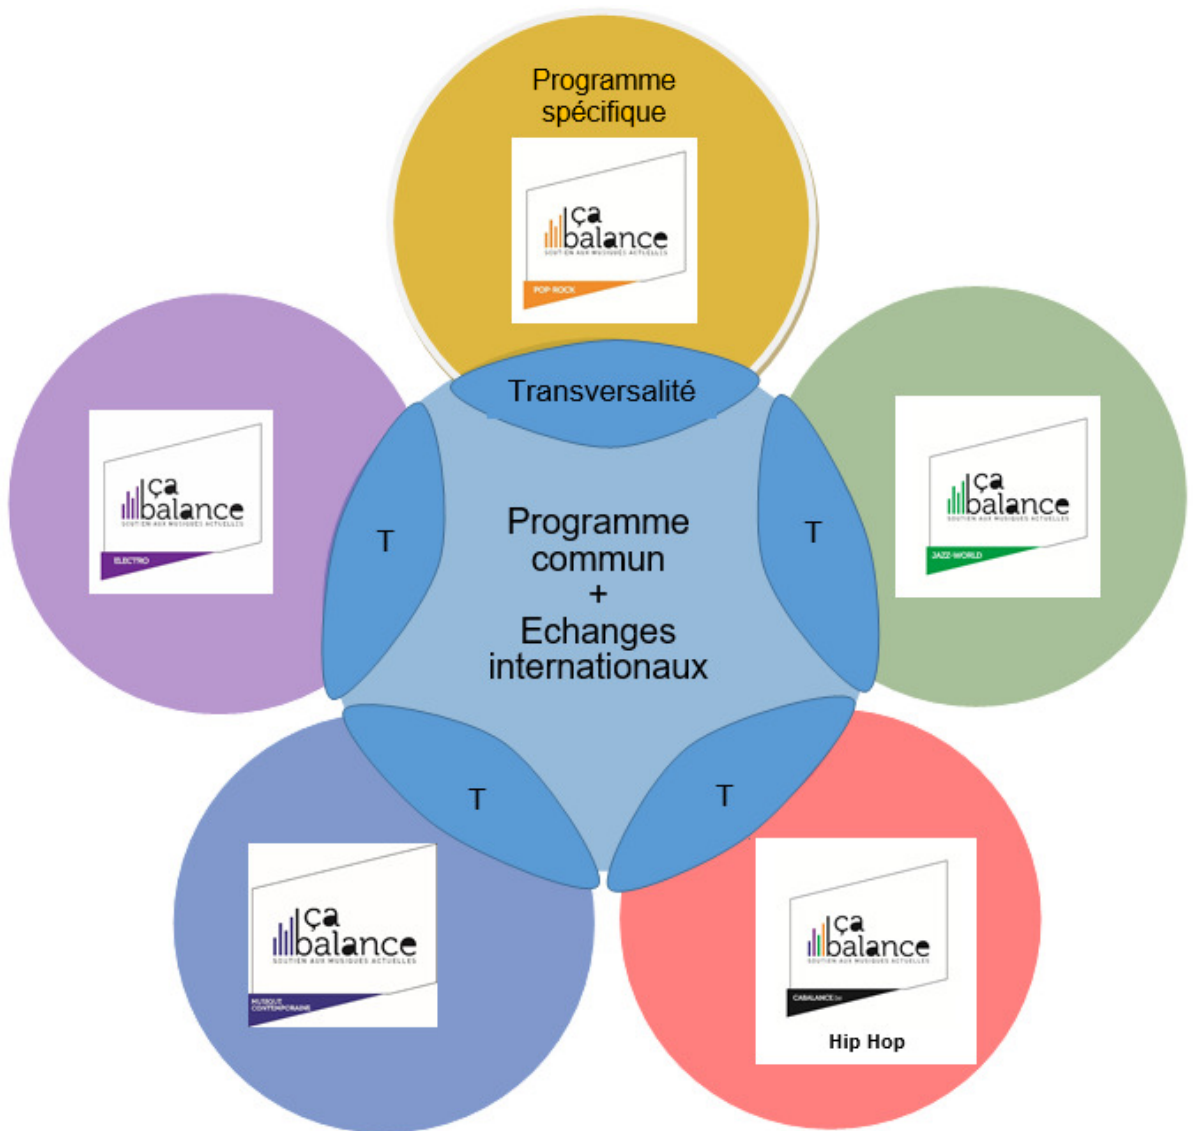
Programme spécifique

ça balance
SOUTIEN AUX MUSIQUES ACTUELLES
POP ROCK

Transversalité

ça balance
SOUTIEN AUX MUSIQUES ACTUELLES
ELECTRO

T

Programme commun
+
Echanges internationaux

T

ça balance
SOUTIEN AUX MUSIQUES ACTUELLES
JAZZ-WORLD

T

T

ça balance
SOUTIEN AUX MUSIQUES ACTUELLES
MUSIQUE CONTEMPORAINE

ça balance
SOUTIEN AUX MUSIQUES ACTUELLES
CABALANCE.be
Hip Hop